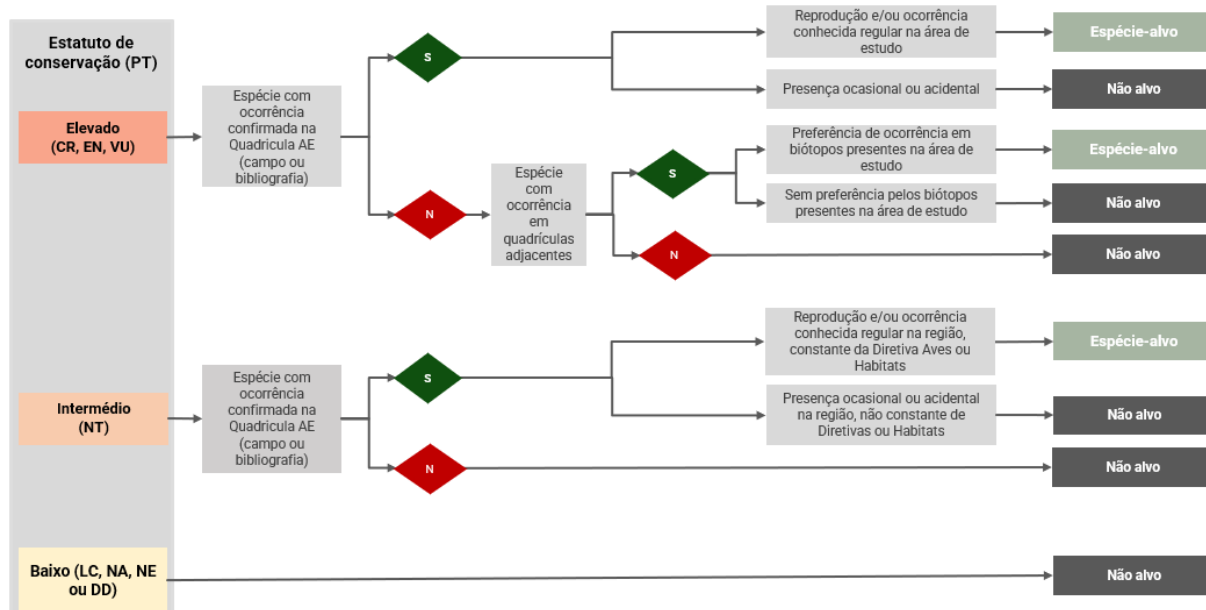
Estatuto de conservação (PT)

Elevado (CR, EN, VU)

Espécie com ocorrência confirmada na Quadricula AE (campo ou bibliografia)

S

Reprodução e/ou ocorrência conhecida regular na área de estudo

Espécie-alvo

Presença ocasional ou acidental

Não alvo

N

Espécie com ocorrência em quadrículas adjacentes

S

Preferência de ocorrência em biótopos presentes na área de estudo

Espécie-alvo

Sem preferência pelos biótopos presentes na área de estudo

Não alvo

N

Não alvo

Intermédio (NT)

Espécie com ocorrência confirmada na Quadricula AE (campo ou bibliografia)

S

Reprodução e/ou ocorrência conhecida regular na região, constante da Diretiva Aves ou Habitats

Espécie-alvo

Presença ocasional ou acidental na região, não constante de Diretivas ou Habitats

Não alvo

N

Não alvo

Baixo (LC, NA, NE ou DD)

Não alvo